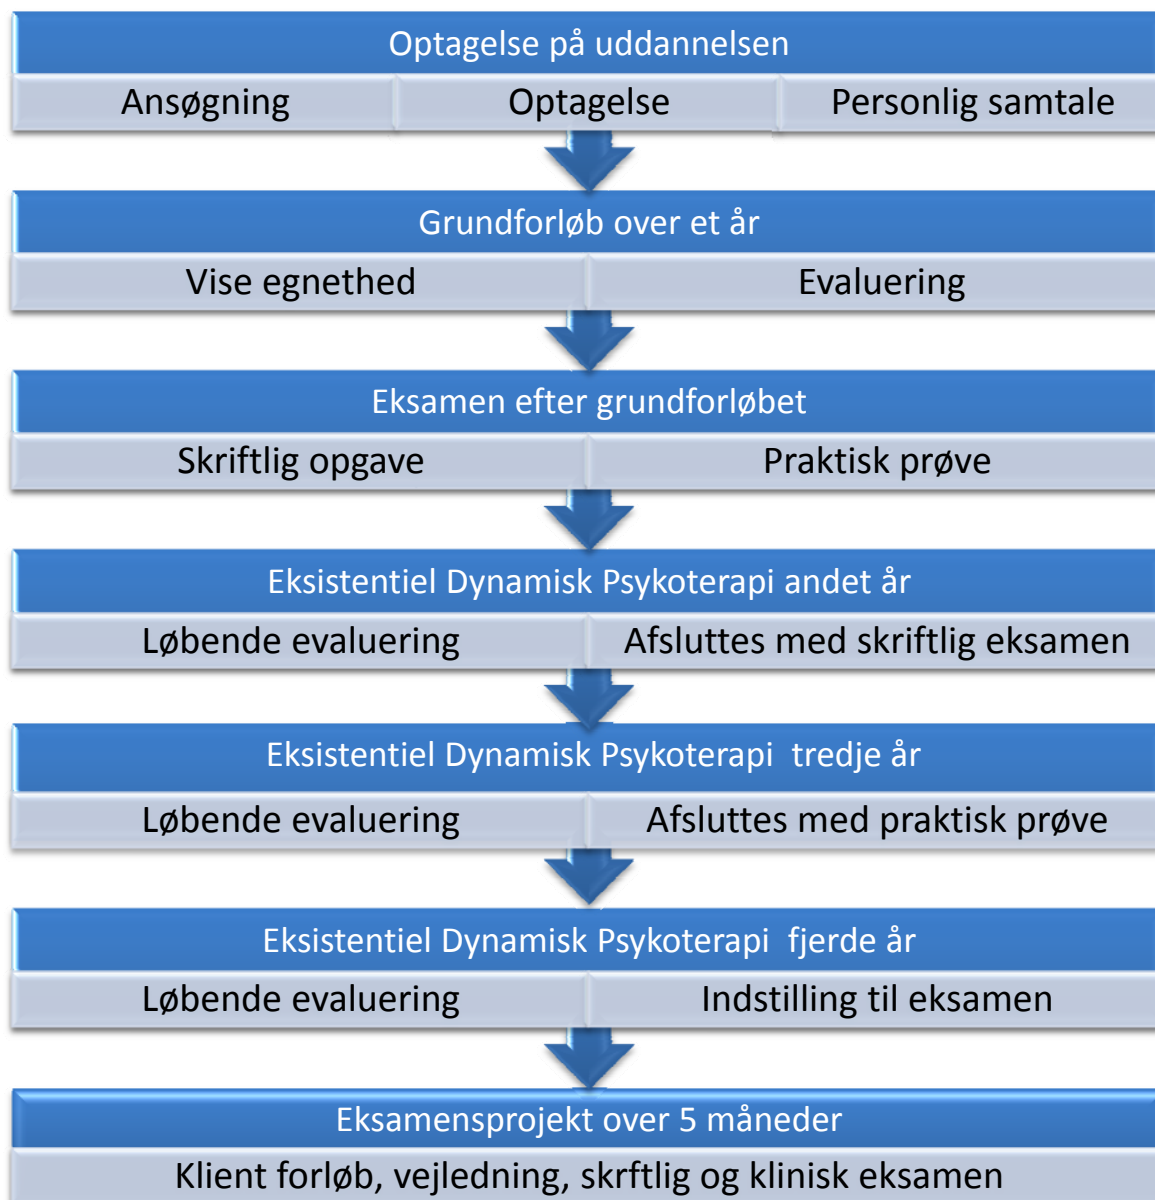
Optagelse på uddannelsen

Ansøgning

Optagelse

Personlig samtale

Grundforløb over et år

Vise egnethed

Evaluering

Eksamen efter grundforløbet

Skriftlig opgave

Praktisk prøve

Eksistentiel Dynamisk Psykoterapi andet år

Løbende evaluering

Afsluttes med skriftlig eksamen

Eksistentiel Dynamisk Psykoterapi tredje år

Løbende evaluering

Afsluttes med praktisk prøve

Eksistentiel Dynamisk Psykoterapi fjerde år

Løbende evaluering

Indstilling til eksamen

Eksamensprojekt over 5 måneder

Klient forløb, vejledning, skrftlig og klinisk eksamen